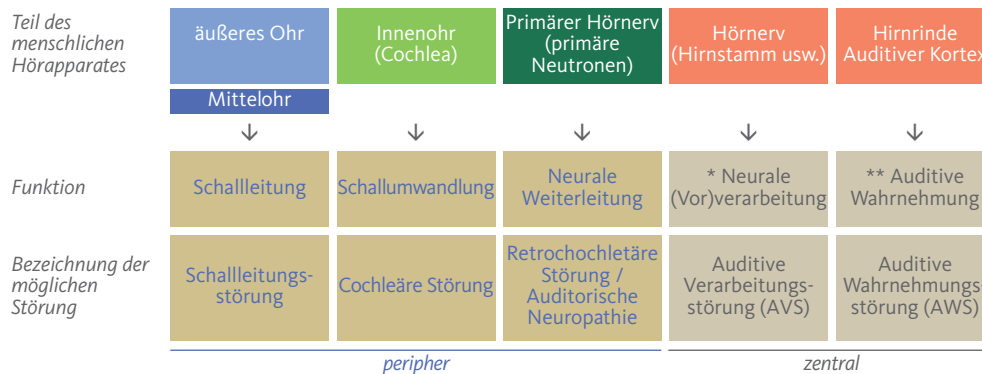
| Teil des menschlichen Hörapparates | äußeres Ohr | Innenohr (Cochlea) | Primärer Hörnerv (primäre Neutronen) | Hörnerv (Hirnstamm usw.) | Hirnrinde Auditiver Kortex |
|---|---|---|---|---|---|
| | Mittelohr | | | | |
| | ↓ | ↓ | ↓ | ↓ | ↓ |
| Funktion | Schallleitung | Schallumwandlung | Neurale Weiterleitung | * Neurale (Vor)verarbeitung | ** Auditive Wahrnehmung |
| Bezeichnung der möglichen Störung | Schallleitungsstörung | Cochleäre Störung | Retrochochletäre Störung / Auditorische Neuropathie | Auditive Verarbeitungsstörung (AVS) | Auditive Wahrnehmungsstörung (AWS) |

peripher

zentral